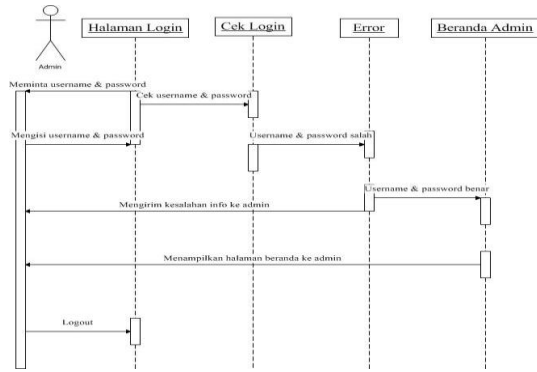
Admin

Halaman Login

Cek Login

Error

Beranda Admin

Meminta username & password

Cek username & password

Mengisi username & password

Username & password salah

Username & password benar

Mengirim kesalahan info ke admin

Menampilkan halaman beranda ke admin

Logout